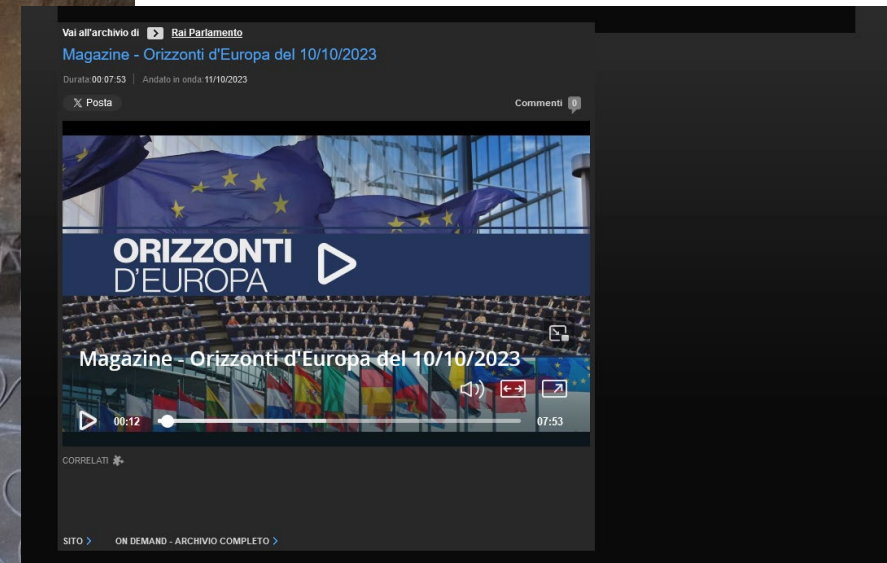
Vai all'archivio di Rai Parlamento

Magazine - Orizzonti d'Europa del 10/10/2023

Durata 00:07:53 | Andato in onda 11/10/2023

X Posta

Commenti 0

ORIZZONTI D'EUROPA

Magazine - Orizzonti d'Europa del 10/10/2023

00:12

07:53

CORRELATI

SITO > ON DEMAND - ARCHIVIO COMPLETO >